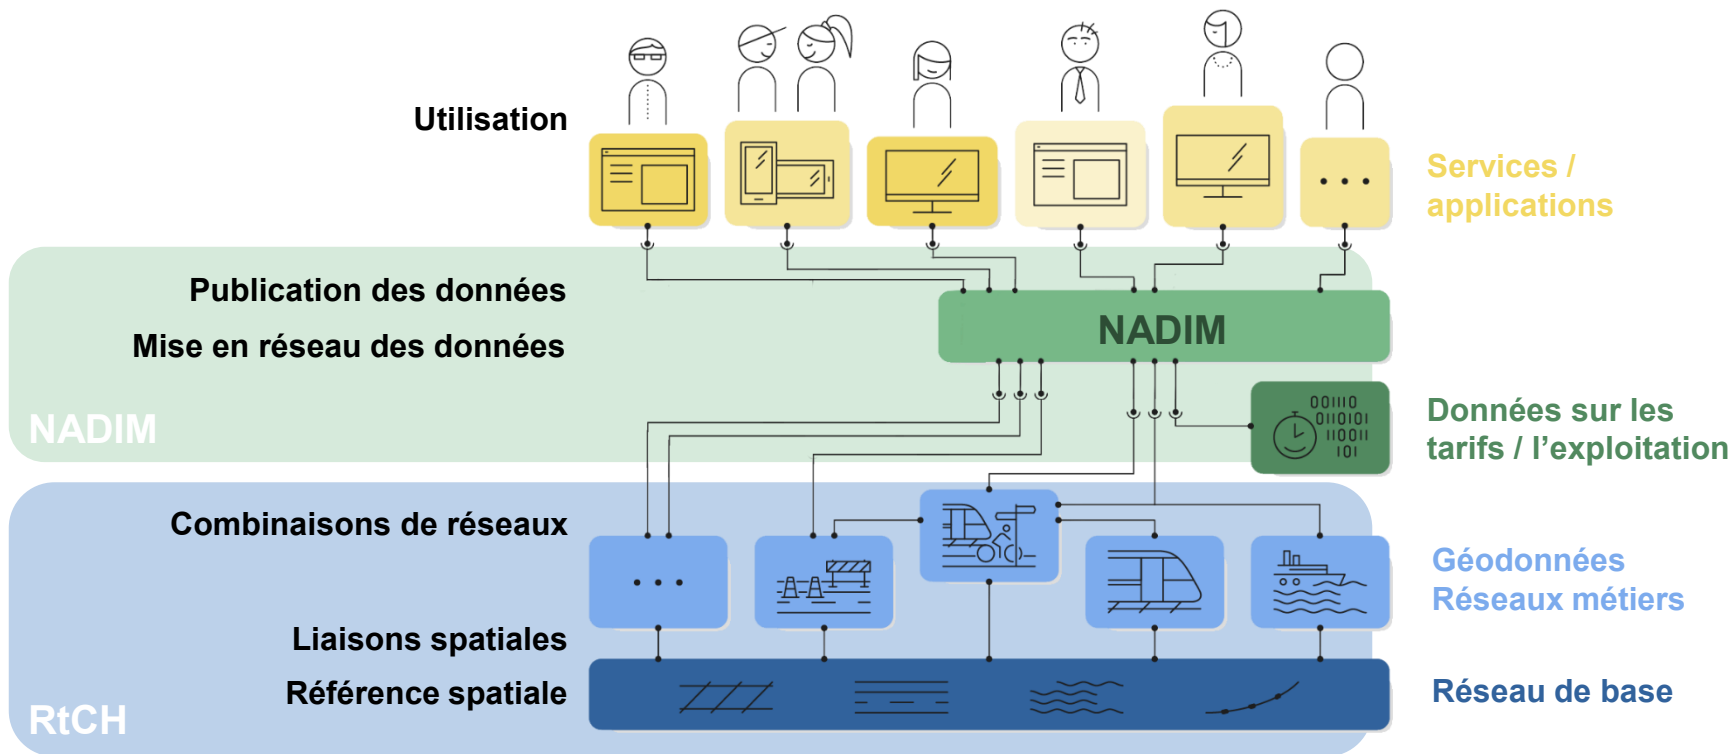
Utilisation

Services / applications

Publication des données

Mise en réseau des données

NADIM

NADIM

00110
0110101
110011
101

Données sur les tarifs / l'exploitation

Combinaisons de réseaux

. . .

Géodonnées Réseaux métiers

Liaisons spatiales

Référence spatiale

Réseau de base

RtCH